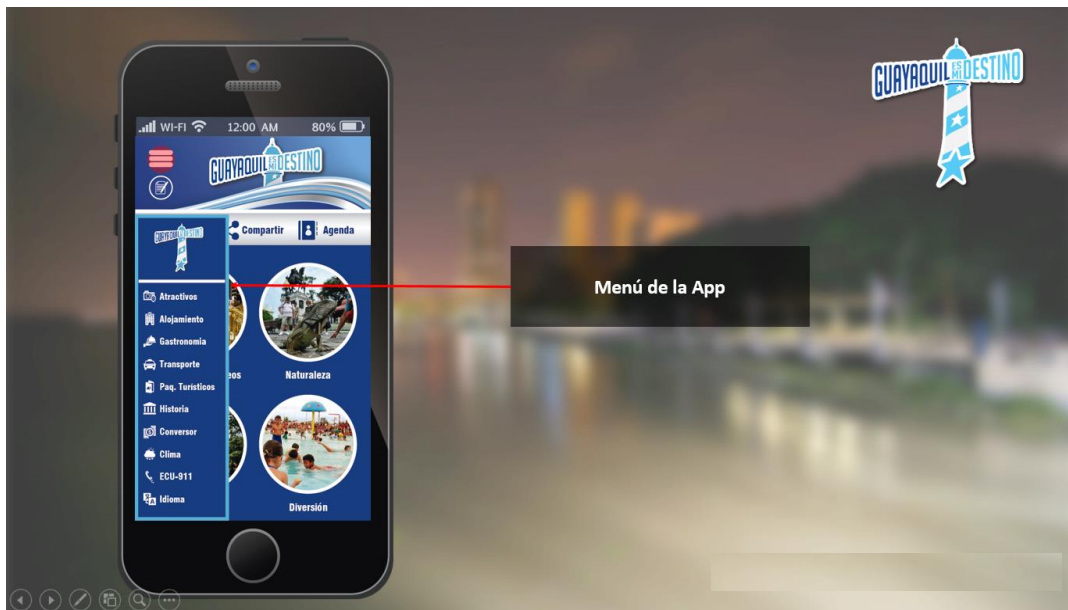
WI-FI 12:00 AM 80%

GUAYAQUIL ES MI DESTINO

GUAYAQUIL ES MI DESTINO

Compartir Agenda

Atractivos
Alojamiento
Gastronomia
Transporte
Paq. Turisticos
Historia
Conversor
Clima
ECU-911
Idioma

eos Naturaleza

Diversión

Menú de la App

GUAYAQUIL ES MI DESTINO